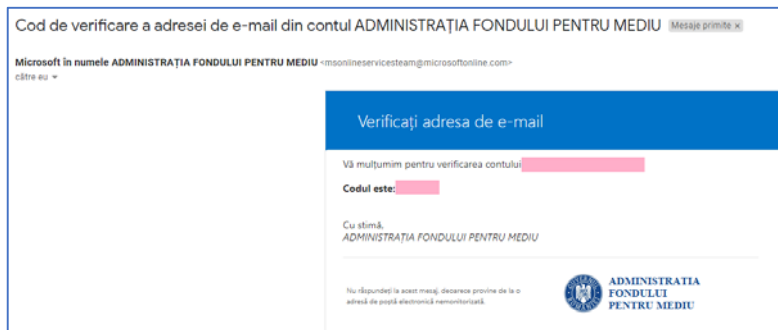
Cod de verificare a adresei de e-mail din contul ADMINISTRAȚIA FONDULUI PENTRU MEDIU Mesaje primite ×

Microsoft în numele ADMINISTRAȚIA FONDULUI PENTRU MEDIU <msonlineservicesteam@microsoftonline.com>
către eu

Verificați adresa de e-mail

Vă mulțumim pentru verificarea contului

Codul este:

Cu stimă,
ADMINISTRAȚIA FONDULUI PENTRU MEDIU

Nu răspundeți la acest mesaj, deoarece provine de la o adresă de poștă electronică nemonitorizată.

ADMINISTRATIA FONDULUI PENTRU MEDIU